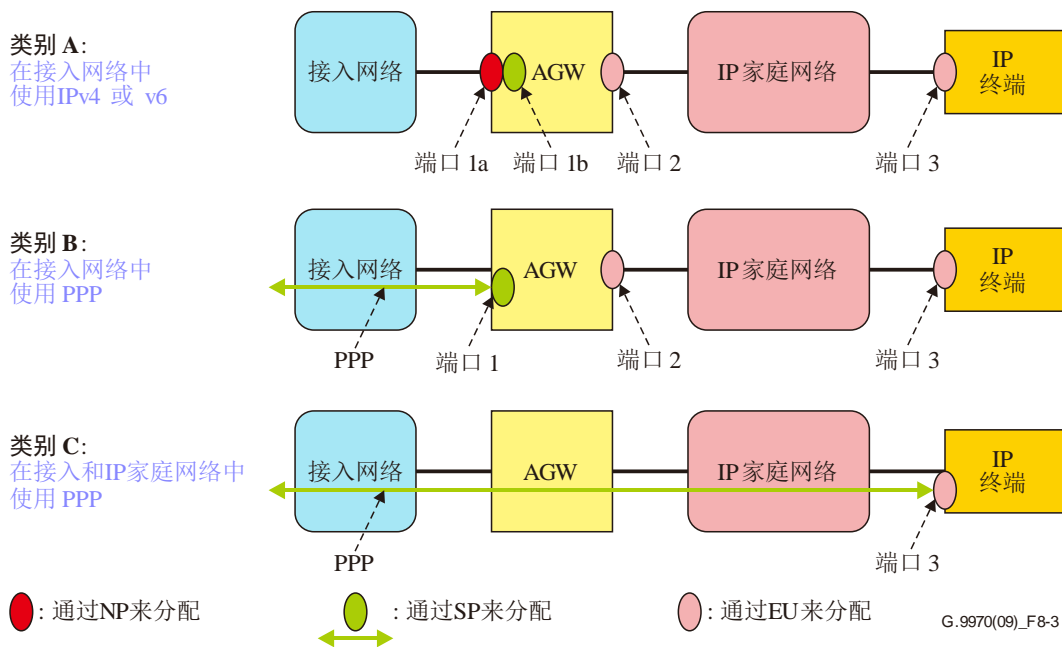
类别 A:
在接入网络中
使用IPv4 或 v6

接入网络
AGW
IP家庭网络
IP
终端
端口 1a
端口 1b
端口 2
端口 3

类别 B:
在接入网络中
使用 PPP

接入网络
AGW
IP家庭网络
IP
终端
PPP
端口 1
端口 2
端口 3

类别 C:
在接入和IP家庭网络中
使用 PPP

接入网络
AGW
IP家庭网络
IP
终端
PPP
端口 3

: 通过NP来分配
: 通过SP来分配
: 通过EU来分配

G.9970(09)_F8-3